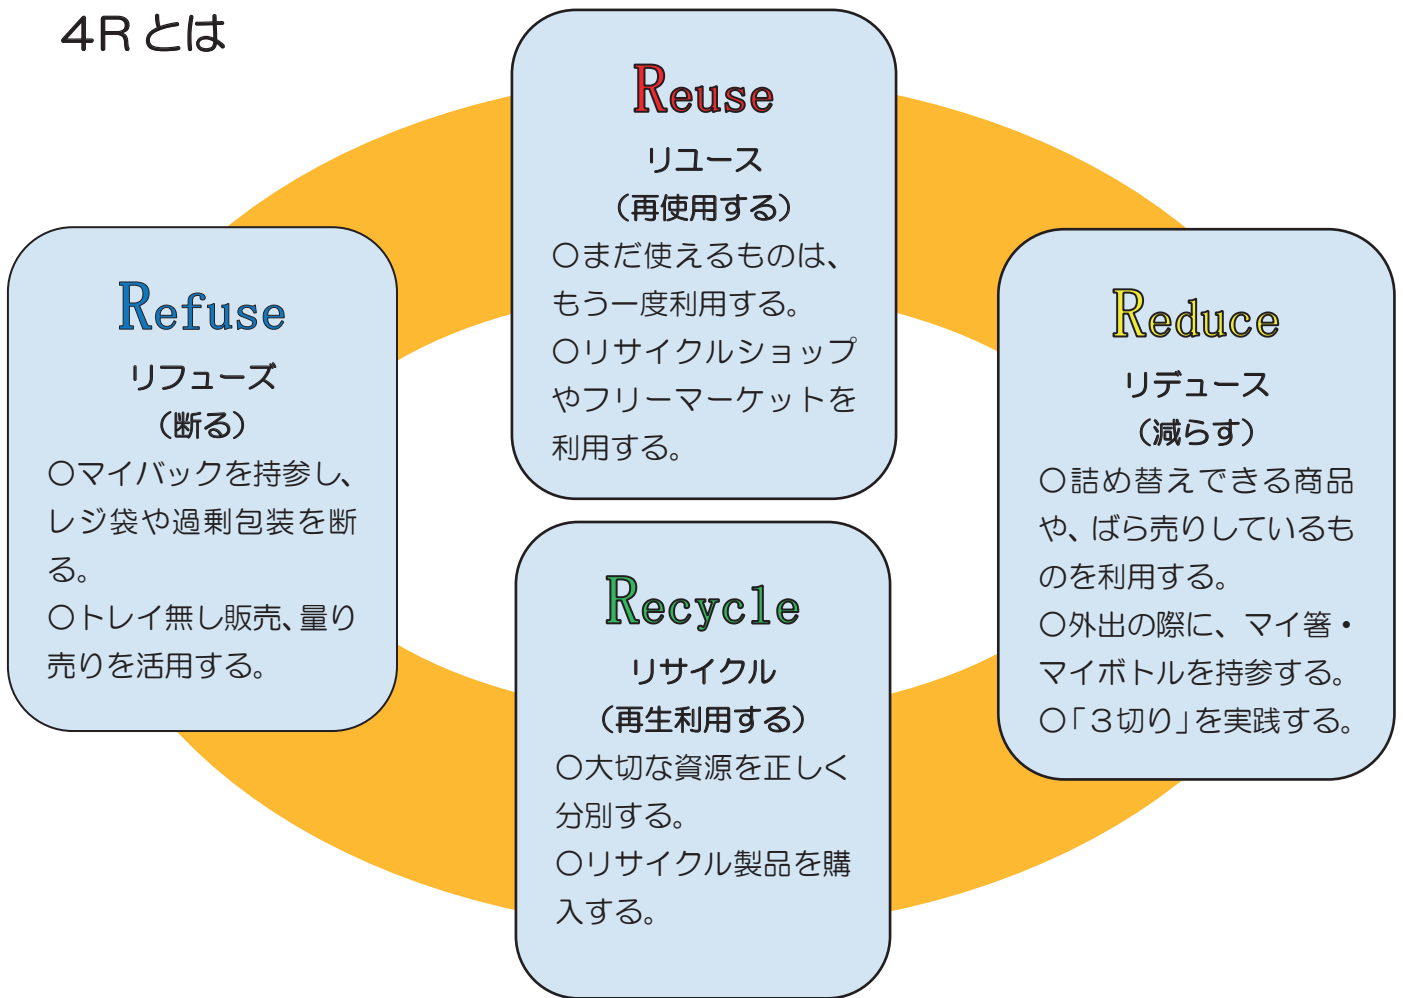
4Rとは

Reuse
リユース
（再使用する）
○まだ使えるものは、もう一度利用する。
○リサイクルショップやフリーマーケットを利用する。

Refuse
リフューズ
（断る）
○マイバックを持参し、レジ袋や過剰包装を断る。
○トレイ無し販売、量り売りを活用する。

Reduce
リデュース
（減らす）
○詰め替えできる商品や、ばら売りしているものを利用する。
○外出の際に、マイ箸・マイボトルを持参する。
○「３切り」を実践する。

Recycle
リサイクル
（再生利用する）
○大切な資源を正しく分別する。
○リサイクル製品を購入する。